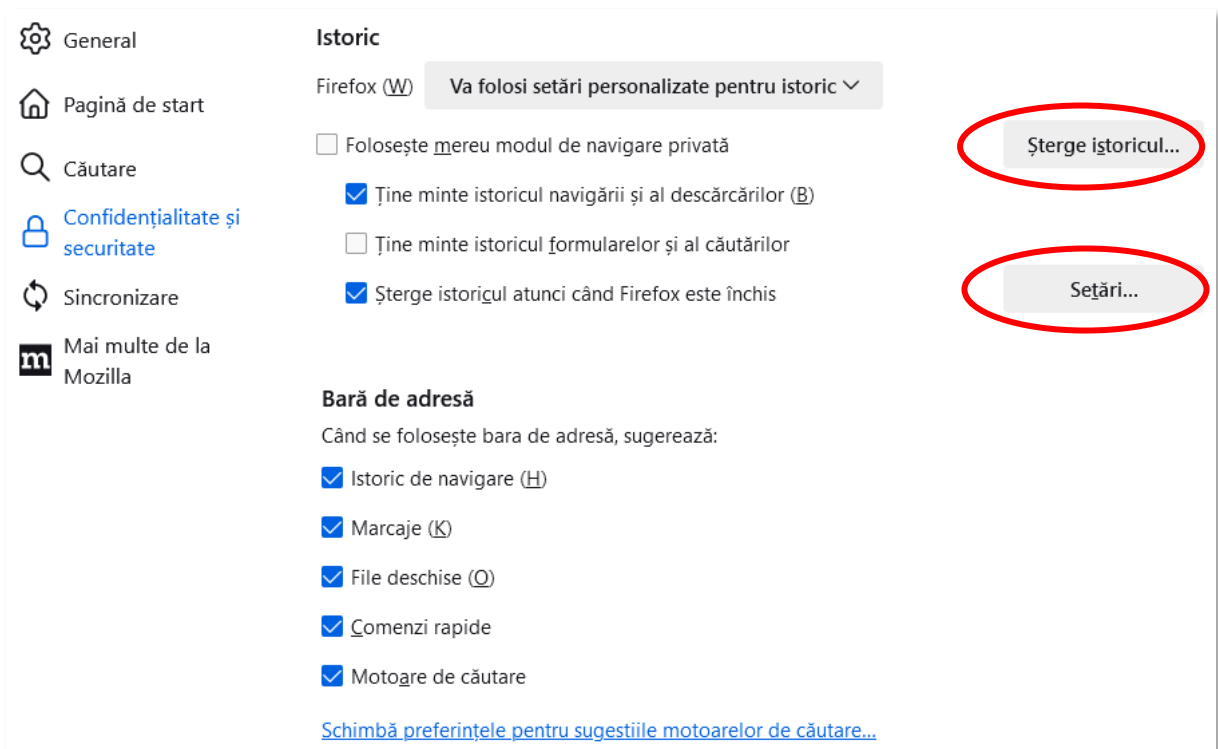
General

Pagină de start

Căutare

Confidențialitate și securitate

Sincronizare

Mai multe de la Mozilla

Istoric

Firefox (W) Va folosi setări personalizate pentru istoric

Folosește mereu modul de navigare privată

Șterge istoricul...

Ține minte istoricul navigării și al descărcărilor (B)

Ține minte istoricul formularelor și al căutărilor

Șterge istoricul atunci când Firefox este închis

Setări...

Bară de adresă

Când se folosește bara de adresă, sugerează:

Istoric de navigare (H)

Marcaje (K)

File deschise (O)

Comenzi rapide

Motoare de căutare

Schimbă preferințele pentru sugestiile motoarelor de căutare...